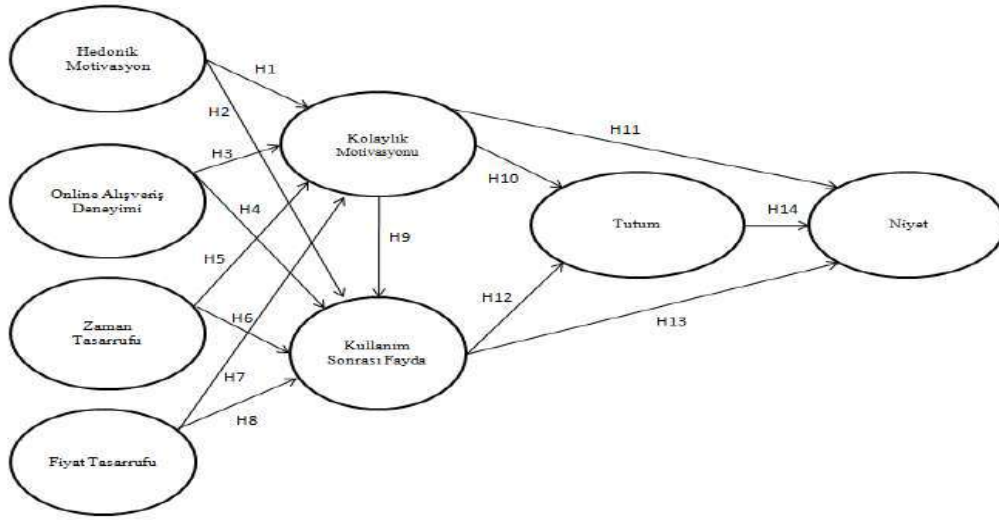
Hedonik Motivasyon

H1

H2

Kolaylık Motivasyonu

H11

H3

Online Alışveriş Deneyimi

H4

H10

H9

Tutum

H14

Niyet

H5

Zaman Tasarrufu

H6

H12

Kullanım Sonrası Fayda

H13

H7

H8

Fiyat Tasarrufu